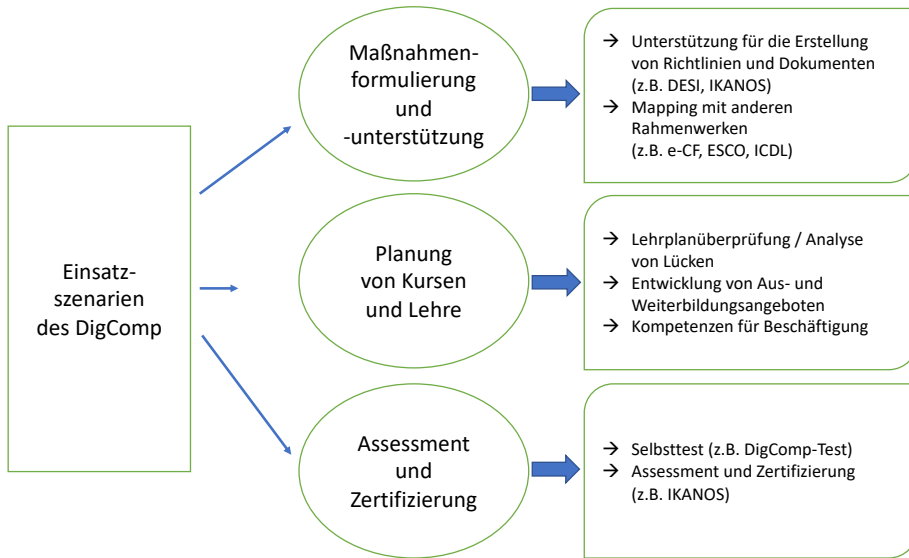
Einsatzszenarien des DigComp

Maßnahmenformulierung und -unterstützung

→ Unterstützung für die Erstellung von Richtlinien und Dokumenten (z.B. DESI, IKANOS)
→ Mapping mit anderen Rahmenwerken (z.B. e-CF, ESCO, ICDL)

Planung von Kursen und Lehre

→ Lehrplanüberprüfung / Analyse von Lücken
→ Entwicklung von Aus- und Weiterbildungsangeboten
→ Kompetenzen für Beschäftigung

Assessment und Zertifizierung

→ Selbsttest (z.B. DigComp-Test)
→ Assessment und Zertifizierung (z.B. IKANOS)